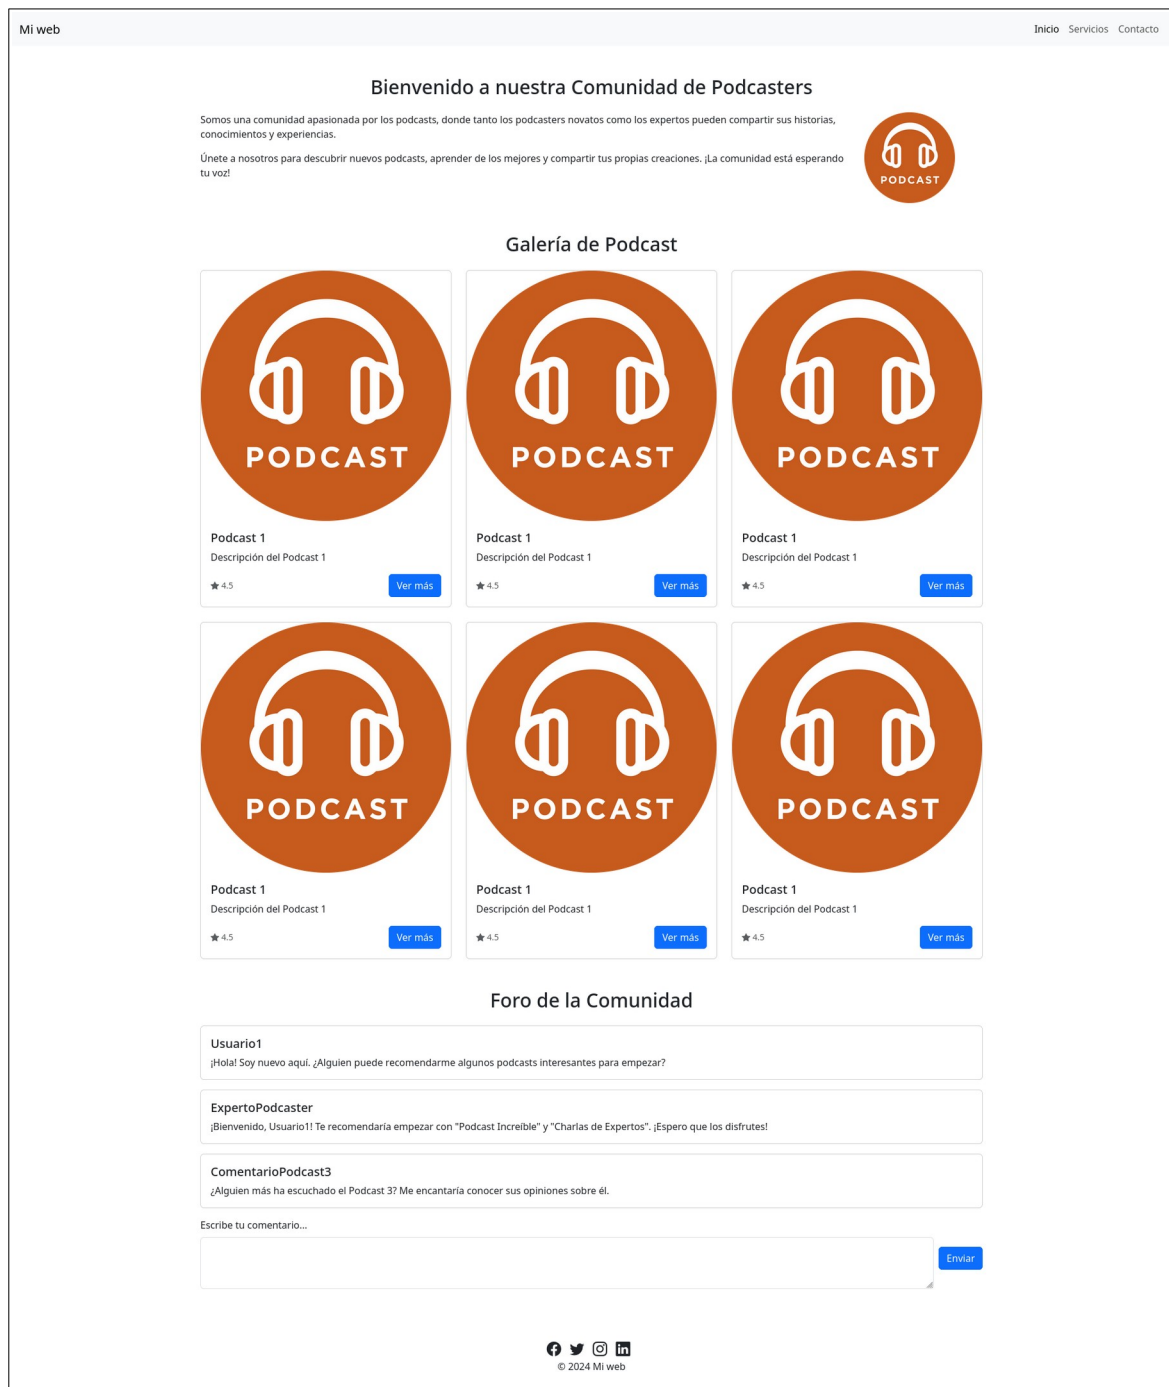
Mi web

Inicio Servicios Contacto

Bienvenido a nuestra Comunidad de Podcasters

Somos una comunidad apasionada por los podcasts, donde tanto los podcasters novatos como los expertos pueden compartir sus historias, conocimientos y experiencias.

Únete a nosotros para descubrir nuevos podcasts, aprender de los mejores y compartir tus propias creaciones. ¡La comunidad está esperando tu voz!

PODCAST

Galería de Podcast

PODCAST
Podcast 1
Descripción del Podcast 1
4.5
Ver más

PODCAST
Podcast 1
Descripción del Podcast 1
4.5
Ver más

PODCAST
Podcast 1
Descripción del Podcast 1
4.5
Ver más

PODCAST
Podcast 1
Descripción del Podcast 1
4.5
Ver más

PODCAST
Podcast 1
Descripción del Podcast 1
4.5
Ver más

PODCAST
Podcast 1
Descripción del Podcast 1
4.5
Ver más

Foro de la Comunidad

Usuario1
¡Hola! Soy nuevo aquí. ¿Alguien puede recomendarme algunos podcasts interesantes para empezar?

ExpertoPodcaster
¡Bienvenido, Usuario1! Te recomendaría empezar con "Podcast Increíble" y "Charlas de Expertos". ¡Espero que los disfrutes!

ComentarioPodcast3
¿Alguien más ha escuchado el Podcast 3? Me encantaría conocer sus opiniones sobre él.

Escribe tu comentario...

Enviar

© 2024 Mi web